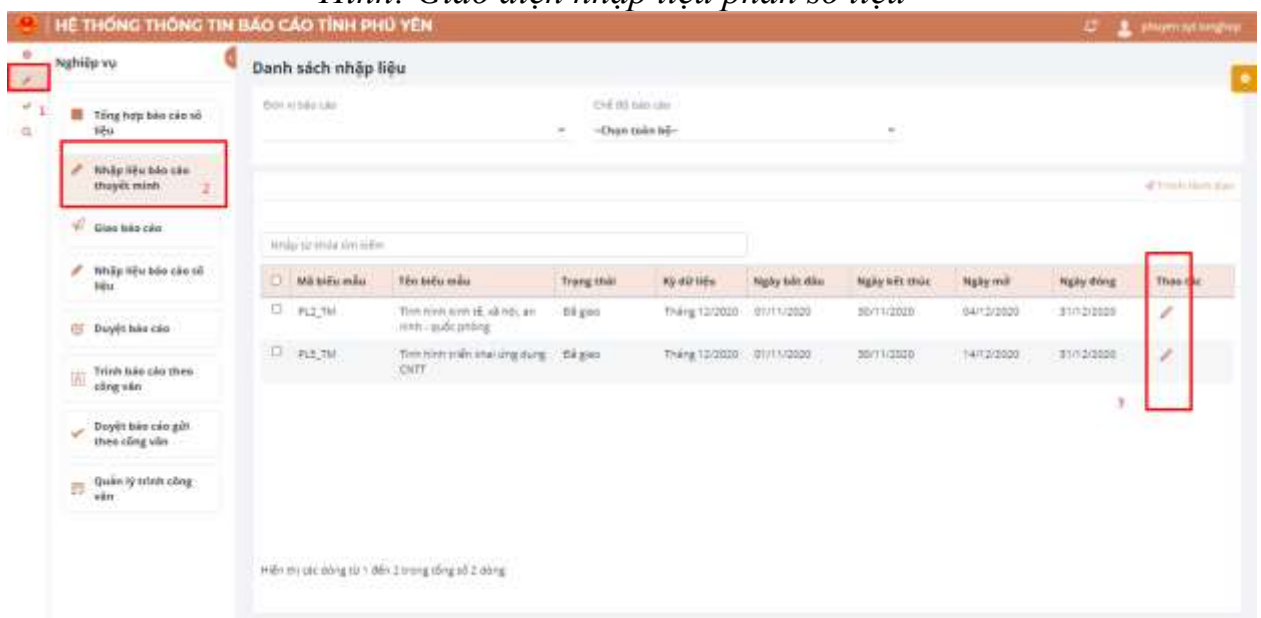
Hình: Giao diện nhập liệu phần số liệu

HỆ THỐNG THÔNG TIN BÁO CÁO TỈNH PHÚ YÊN

phuyen.syt.tonghop

1

Nghiệp vụ

Tổng hợp báo cáo số liệu

Nhập liệu báo cáo thuyết minh

2

Giao báo cáo

Nhập liệu báo cáo số liệu

Duyệt báo cáo

Trình báo cáo theo công văn

Duyệt báo cáo gửi theo công văn

Quản lý trình công văn

Danh sách nhập liệu

Đơn vị báo cáo

Chế độ báo cáo

--Chọn toàn bộ--

Trình lãnh đạo

Nhập từ khóa tìm kiếm

| | Mã biểu mẫu | Tên biểu mẫu | Trạng thái | Kỳ dữ liệu | Ngày bắt đầu | Ngày kết thúc | Ngày mở | Ngày đóng | Thao tác |
|---|---|---|---|---|---|---|---|---|---|
| ☐ | PL2_TM | Tình hình kinh tế, xã hội, an ninh - quốc phòng | Đã giao | Tháng 12/2020 | 01/11/2020 | 30/11/2020 | 04/12/2020 | 31/12/2020 | |
| ☐ | PL5_TM | Tình hình triển khai ứng dụng CNTT | Đã giao | Tháng 12/2020 | 01/11/2020 | 30/11/2020 | 14/12/2020 | 31/12/2020 | |

3

Hiển thị các dòng từ 1 đến 2 trong tổng số 2 dòng